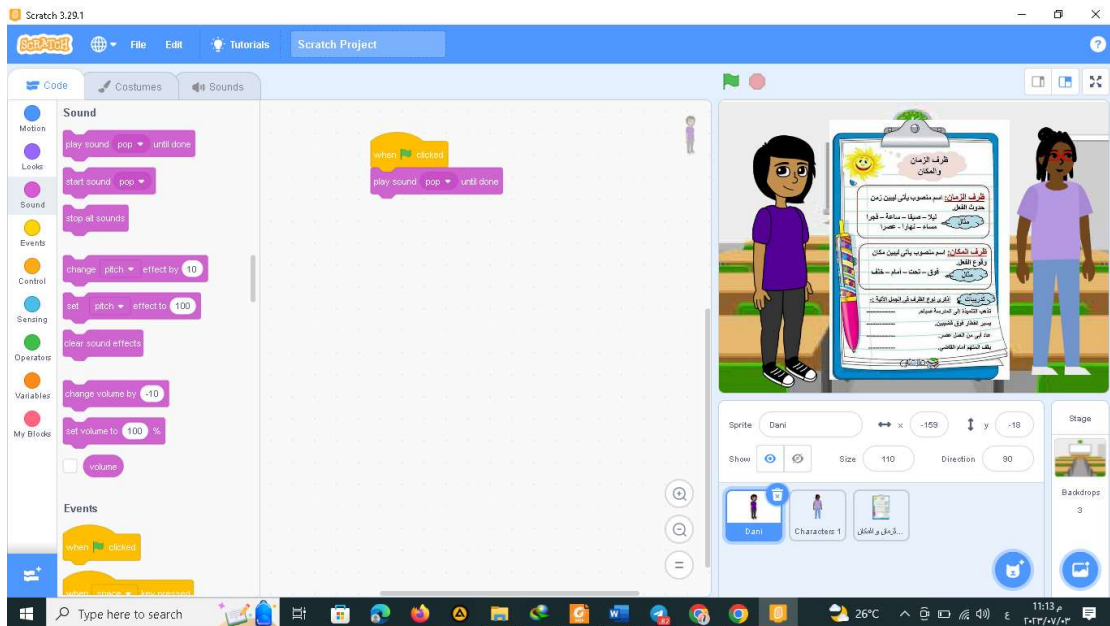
Scratch 3.29.1

SCRATCH File Edit Tutorials Scratch Project

Code Costumes Sounds

Motion
Looks
Sound
Events
Control
Sensing
Operators
Variables
My Blocks

Sound

play sound pop until done
start sound pop
stop all sounds
change pitch effect by 10
set pitch effect to 100
clear sound effects
change volume by -10
set volume to 100 %
volume

Events

when clicked
when space key pressed

when clicked
play sound pop until done

ظرف الزمان والمكان

ظرف الزمان: اسم منصوب يأتي ليبين زمن حدوث الفعل
مثل
ليلا – صيفا – ساعة – فجرا – مساء – نهارا – عصرا

ظرف المكان: اسم منصوب يأتي ليبين مكان وقوع الفعل
مثل
فوق – تحت – امام – خلف

تدريبات
اذكري نوع الظرف في الجمل الآتية :
تذهب التلميذة إلى المدرسة صباحا
يسير القطار فوق القضبان
عاد أبي من العمل عصرا
يقف المتهم امام القاضي

Sprite Dani x -159 y -18
Show Size 110 Direction 90

Dani Characters 1 ظرف الزمان و المكان

Stage
Backdrops
3

Type here to search
26°C
11:13 م
٢٠٢٣/٠٧/٠٣